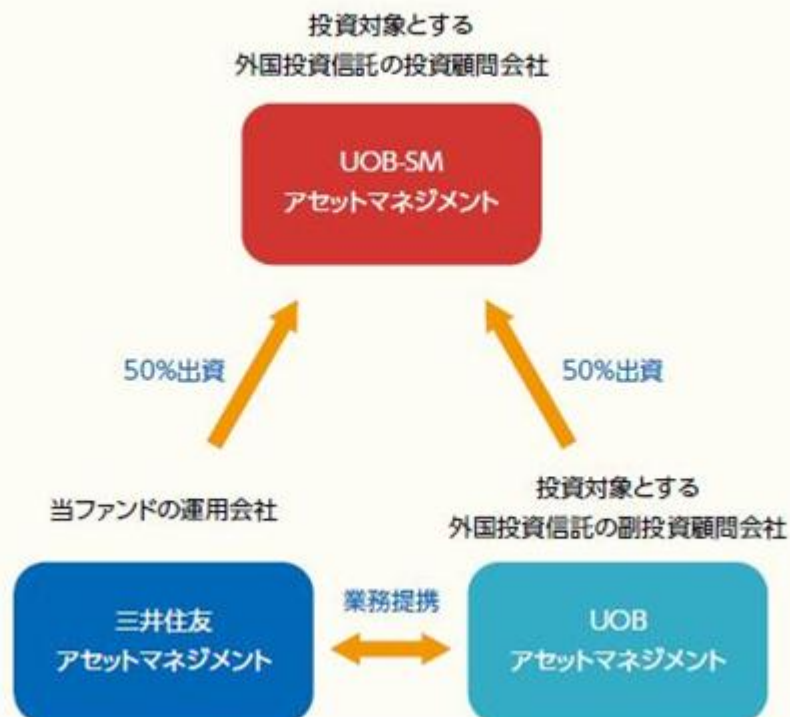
投資対象とする
外国投資信託の投資顧問会社

UOB-SM
アセットマネジメント

50%出資

50%出資

当ファンドの運用会社

投資対象とする
外国投資信託の副投資顧問会社

三井住友
アセットマネジメント

業務提携

UOB
アセットマネジメント